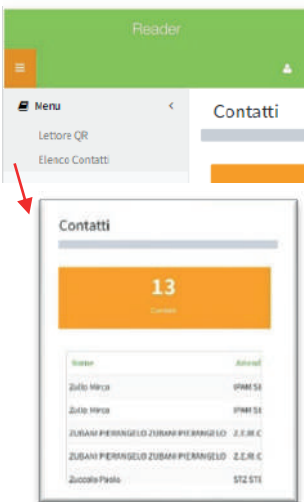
Reader

Menu

Lettore QR

Elenco Contatti

Contatti

Contatti

13

Contatti

| Nome | Azienda |
|---|---|
| Zullo Mirca | IPMM SE |
| Zullo Mirca | IPMM SE |
| ZUBANI PIERANGELO ZUBANI PIERANGELO | Z.Z.M.C |
| ZUBANI PIERANGELO ZUBANI PIERANGELO | Z.Z.M.C |
| Zuccala Paolo | STZ STE |